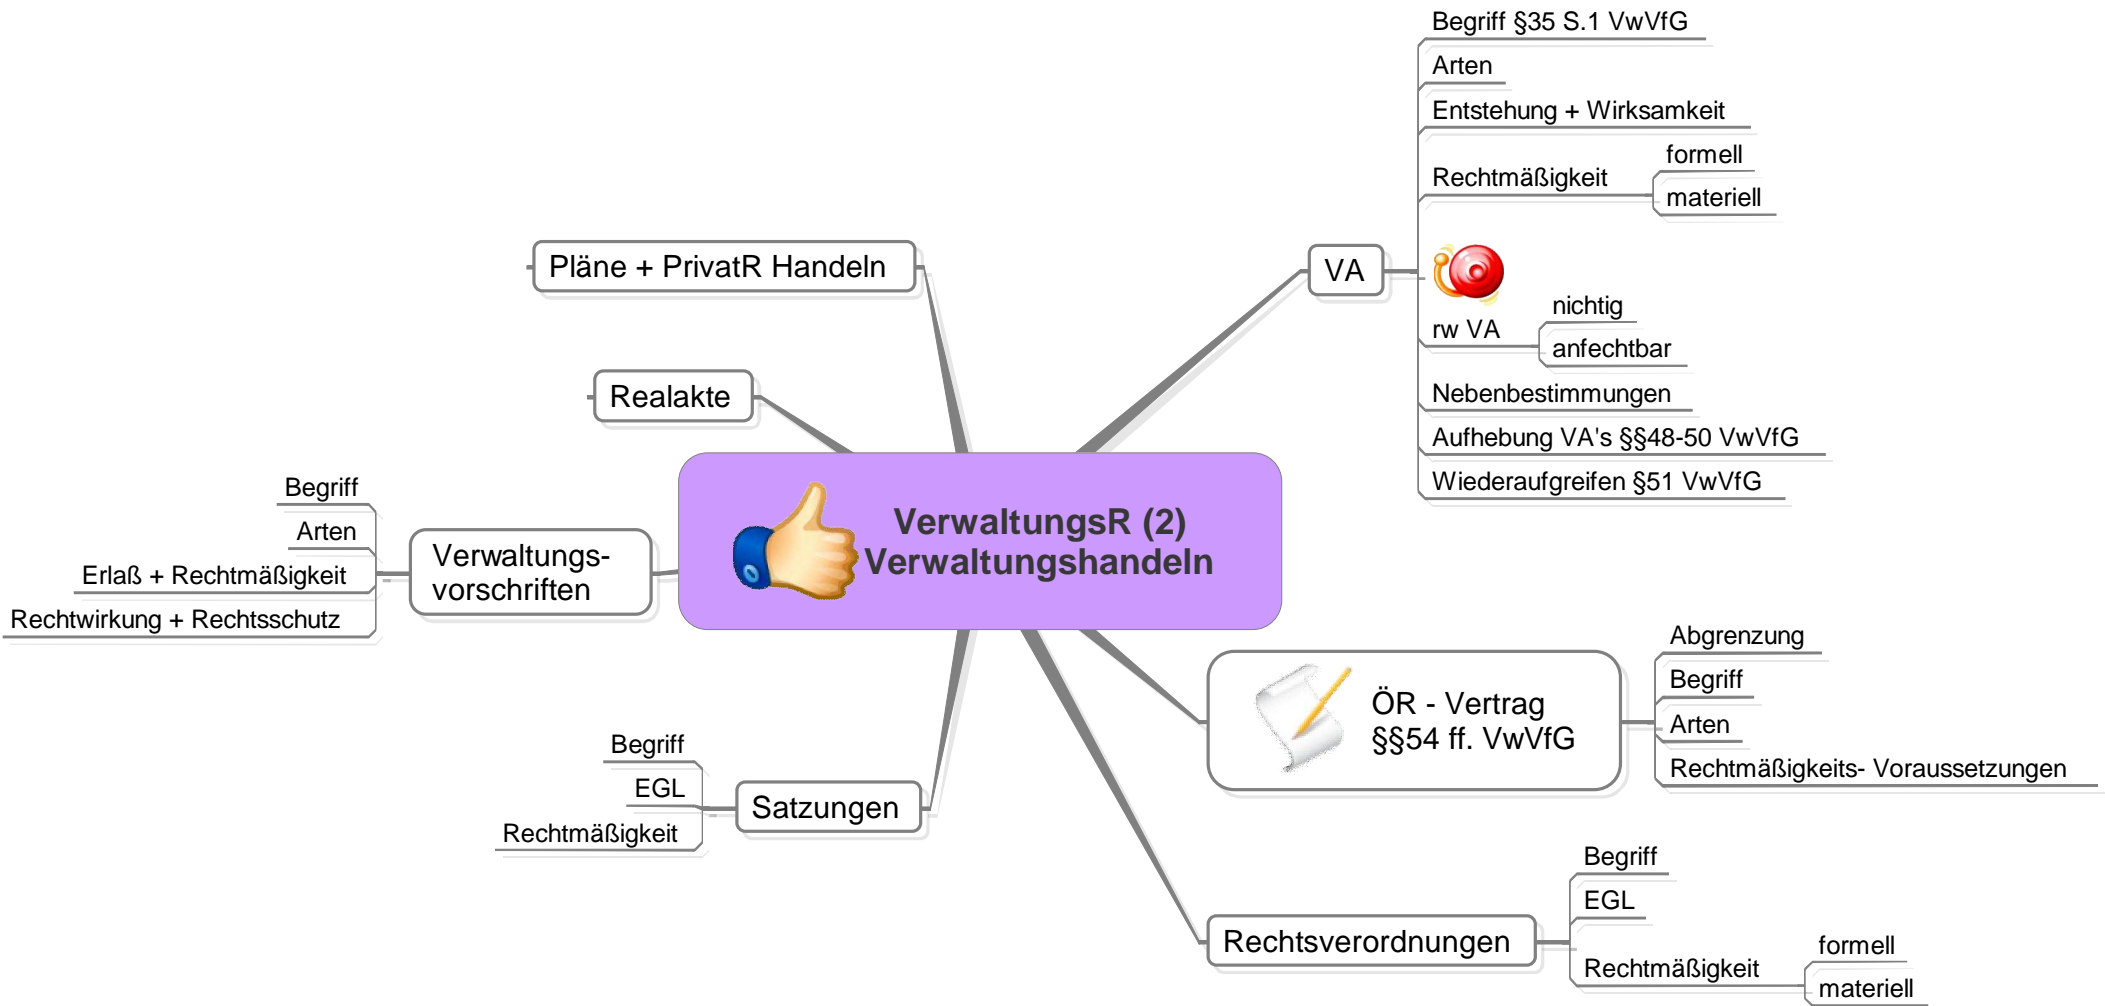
VerwaltungsR (2)
Verwaltungshandeln

VA

Begriff §35 S.1 VwVfG

Arten

Entstehung + Wirksamkeit

Rechtmäßigkeit

formell

materiell

rw VA

nichtig

anfechtbar

Nebenbestimmungen

Aufhebung VA's §§48-50 VwVfG

Wiederaufgreifen §51 VwVfG

ÖR - Vertrag
§§54 ff. VwVfG

Abgrenzung

Begriff

Arten

Rechtmäßigkeits- Voraussetzungen

Rechtsverordnungen

Begriff

EGL

Rechtmäßigkeit

formell

materiell

Satzungen

Begriff

EGL

Rechtmäßigkeit

Verwaltungs-
vorschriften

Begriff

Arten

Erlaß + Rechtmäßigkeit

Rechtwirkung + Rechtsschutz

Realakte

Pläne + PrivatR Handeln